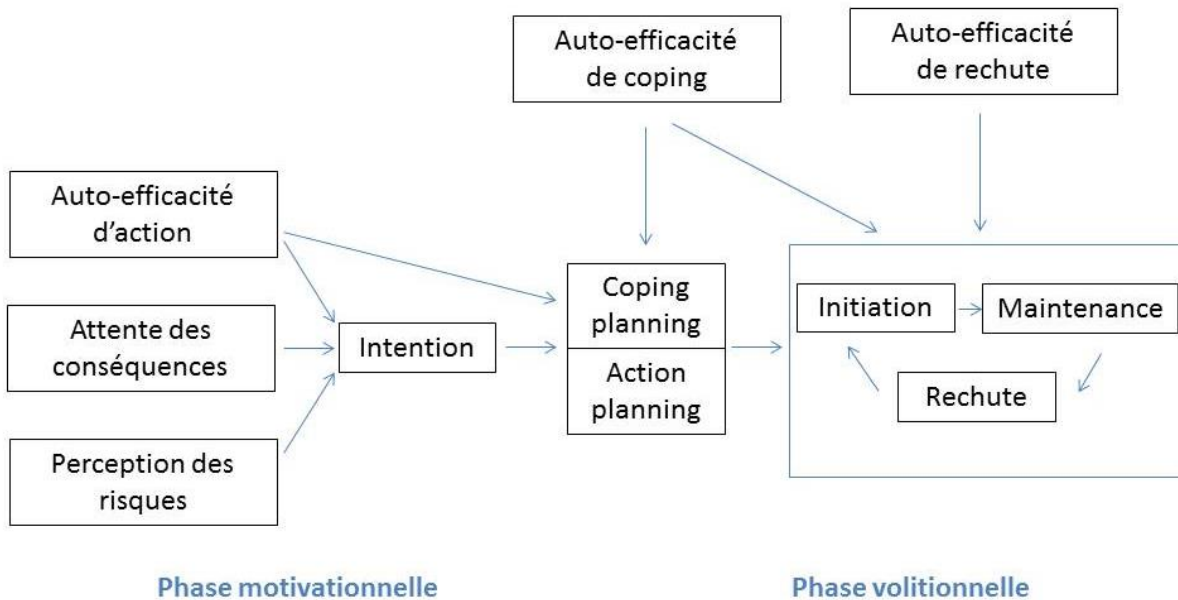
Auto-efficacité de coping

Auto-efficacité de rechute

Auto-efficacité d'action

Attente des conséquences

Perception des risques

Intention

Coping planning

Action planning

Initiation

Maintenance

Rechute

Phase motivationnelle

Phase volitionnelle